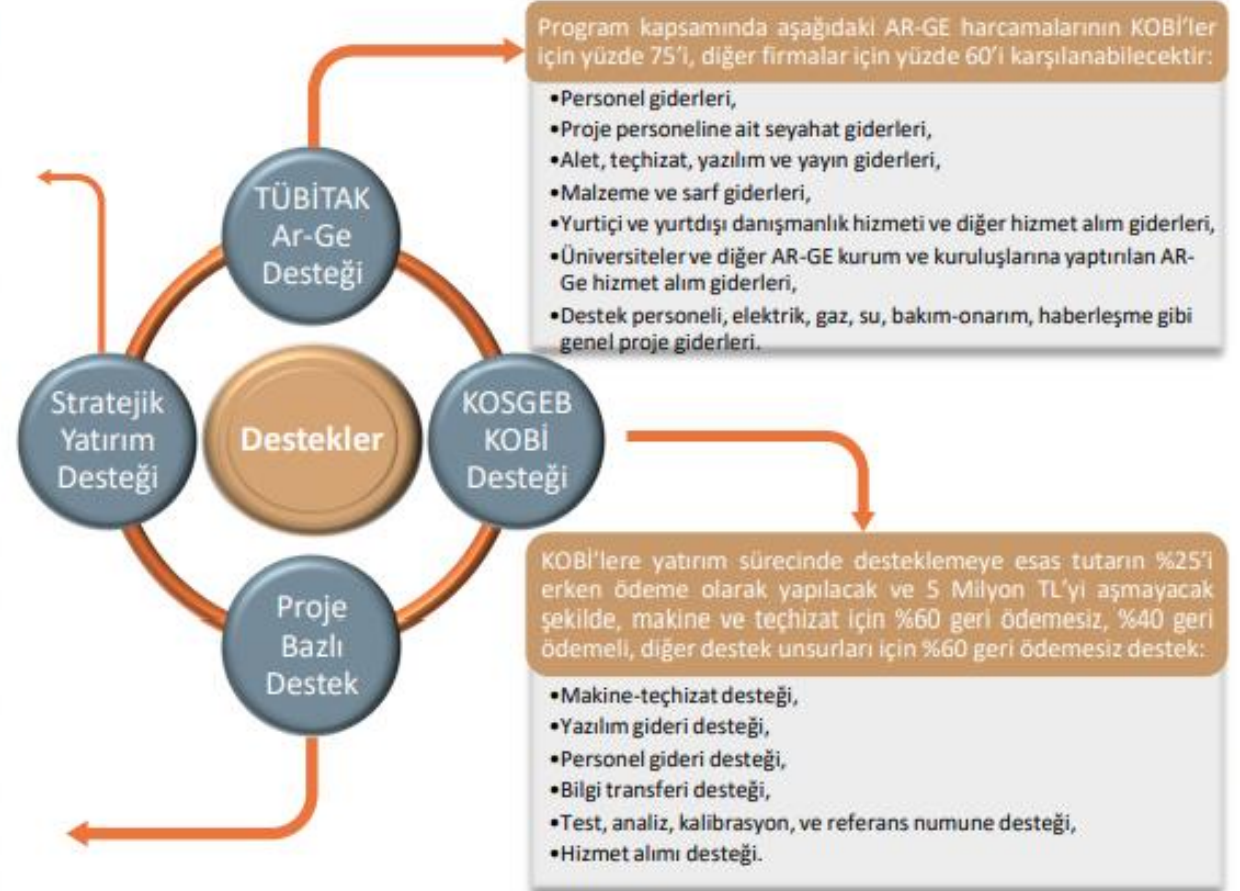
TÜBİTAK Ar-Ge Desteği

Program kapsamında aşağıdaki AR-GE harcamalarının KOBİ'ler için yüzde 75'i, diğer firmalar için yüzde 60'i karşılanabilecektir:

•Personel giderleri,
•Proje personeline ait seyahat giderleri,
•Alet, teçhizat, yazılım ve yayın giderleri,
•Malzeme ve sarf giderleri,
•Yurtiçi ve yurtdışı danışmanlık hizmeti ve diğer hizmet alım giderleri,
•Üniversiteler ve diğer AR-GE kurum ve kuruluşlarına yaptırılan AR-Ge hizmet alım giderleri,
•Destek personeli, elektrik, gaz, su, bakım-onarım, haberleşme gibi genel proje giderleri.

Stratejik Yatırım Desteği

Destekler

KOSGEB KOBİ Desteği

Proje Bazlı Destek

KOBİ'lere yatırım sürecinde desteklemeye esas tutarın %25'i erken ödeme olarak yapılacak ve 5 Milyon TL'yi aşmayacak şekilde, makine ve teçhizat için %60 geri ödemesiz, %40 geri ödemeli, diğer destek unsurları için %60 geri ödemesiz destek:

•Makine-teçhizat desteği,
•Yazılım gideri desteği,
•Personel gideri desteği,
•Bilgi transferi desteği,
•Test, analiz, kalibrasyon, ve referans numune desteği,
•Hizmet alımı desteği.